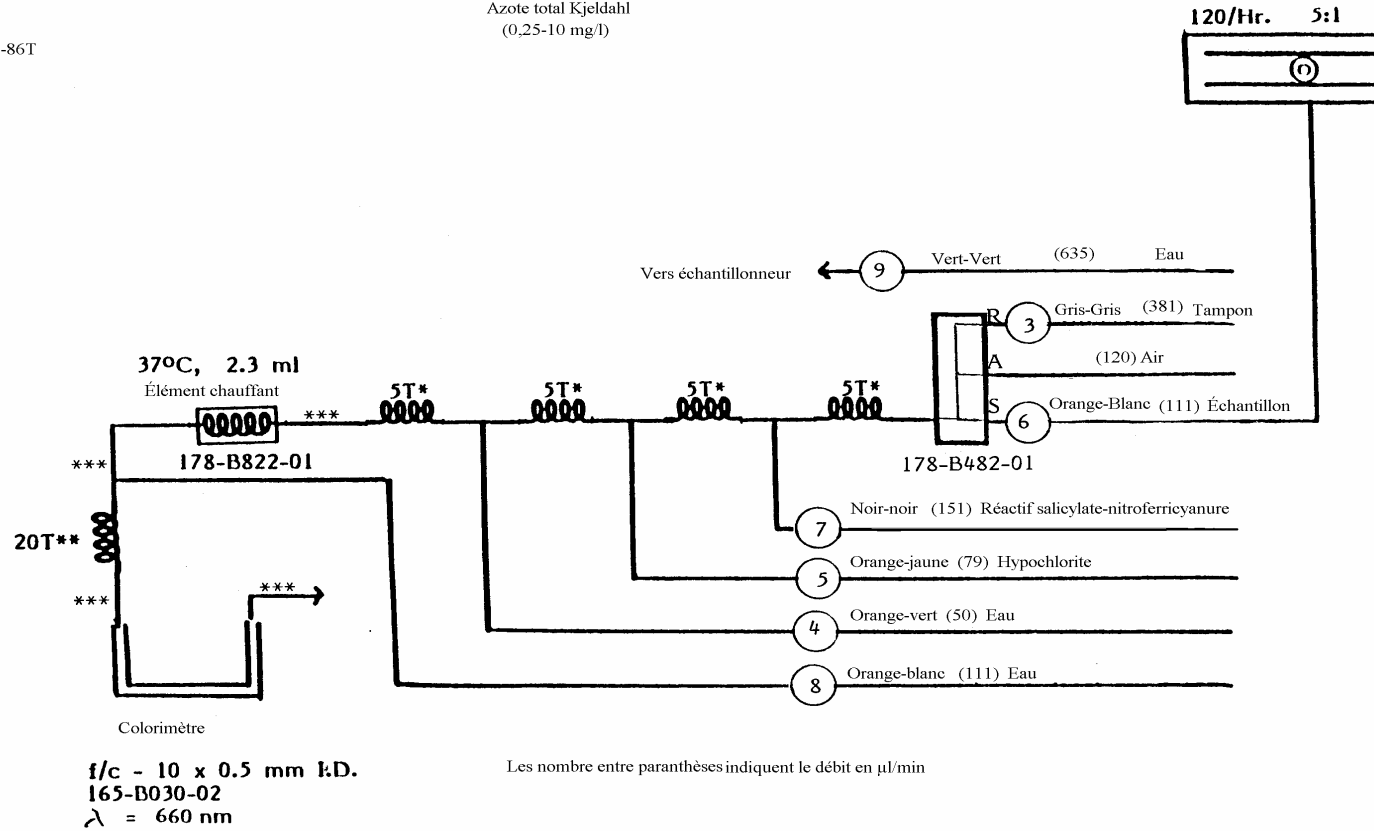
-86T

Azote total Kjeldahl
(0,25-10 mg/l)

120/Hr. 5:1

Vers échantillonneur
9 Vert-Vert (635) Eau

R 3 Gris-Gris (381) Tampon
A (120) Air
S 6 Orange-Blanc (111) Échantillon

37ºC, 2.3 ml
Élément chauffant
*** 5T* 5T* 5T* 5T*
178-B822-01
178-B482-01
***
20T**
***
***

7 Noir-noir (151) Réactif salicylate-nitroferricyanure
5 Orange-jaune (79) Hypochlorite
4 Orange-vert (50) Eau
8 Orange-blanc (111) Eau

Colorimètre

f/c - 10 x 0.5 mm I.D.
165-B030-02
$\lambda$ = 660 nm

Les nombre entre paranthèses indiquent le débit en µl/min